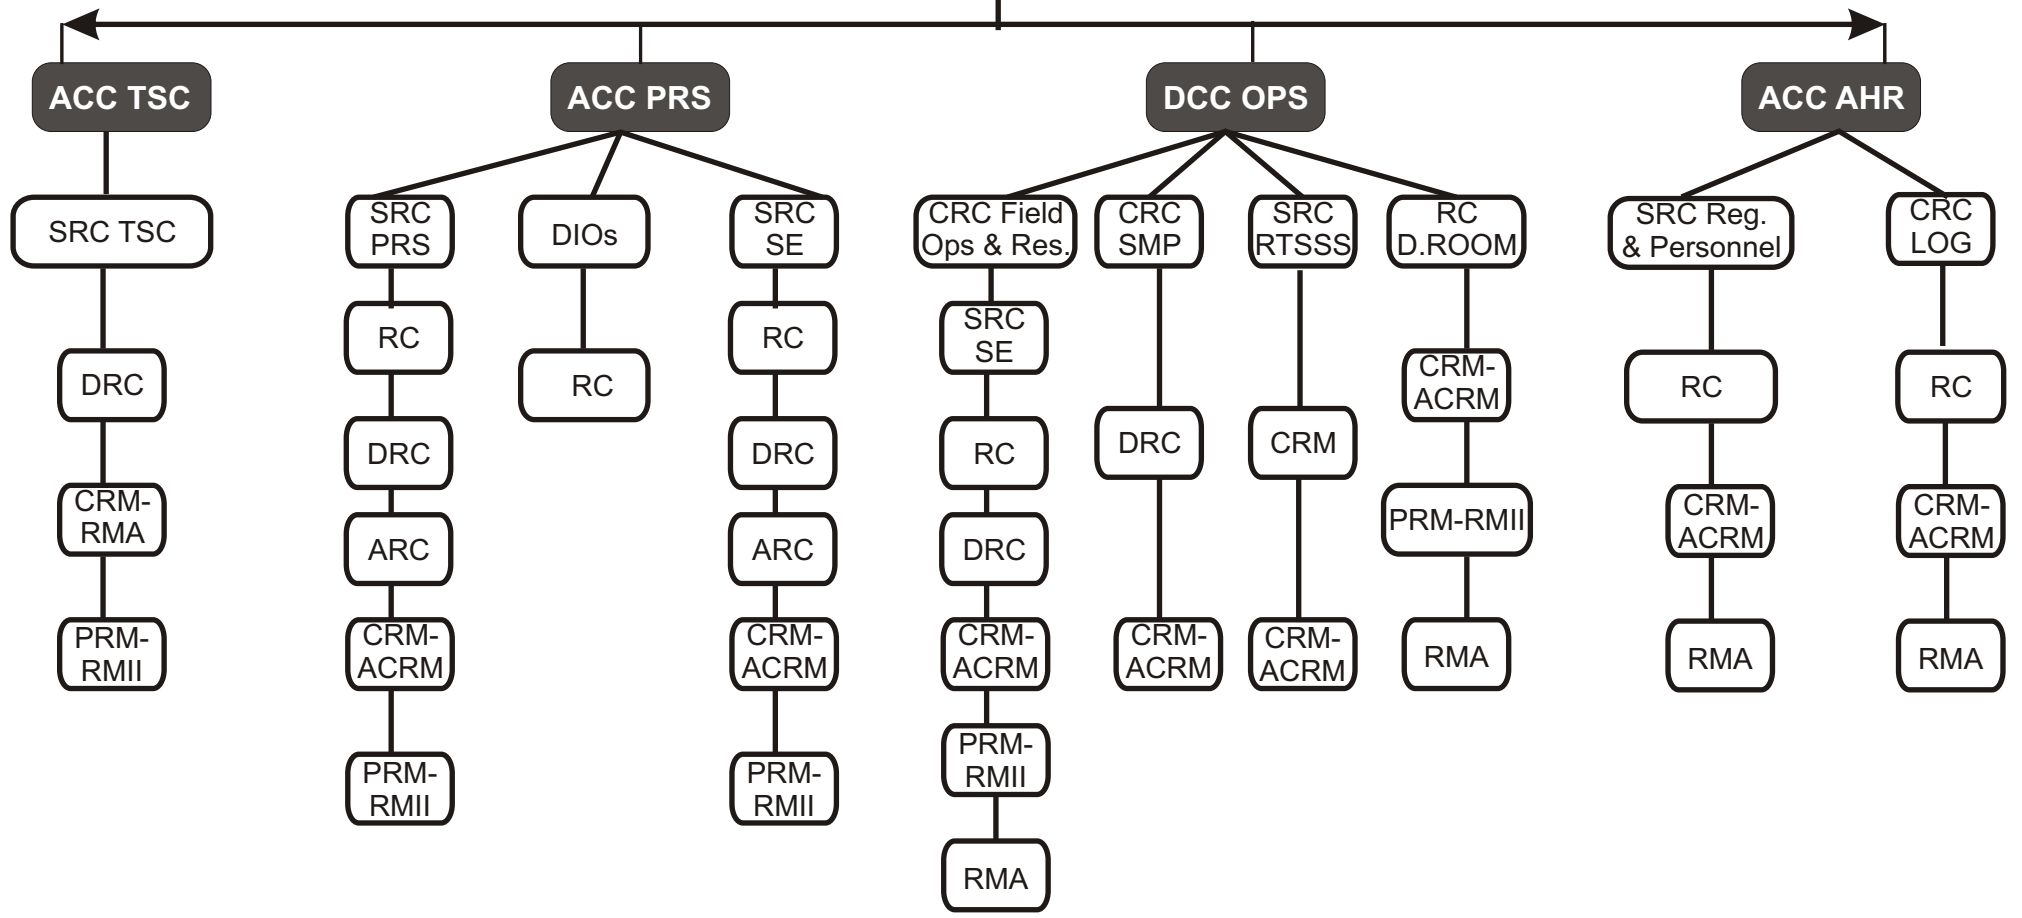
ACC TSC

SRC TSC

DRC

CRM-RMA

PRM-RMII

ACC PRS

SRC PRS

RC

DRC

ARC

CRM-ACRM

PRM-RMII

DIOs

RC

SRC SE

RC

DRC

ARC

CRM-ACRM

PRM-RMII

DCC OPS

CRC Field Ops & Res.

SRC SE

RC

DRC

CRM-ACRM

PRM-RMII

RMA

CRC SMP

DRC

CRM-ACRM

SRC RTSSS

CRM

CRM-ACRM

RC D.ROOM

CRM-ACRM

PRM-RMII

RMA

ACC AHR

SRC Reg. & Personnel

RC

CRM-ACRM

RMA

CRC LOG

RC

CRM-ACRM

RMA